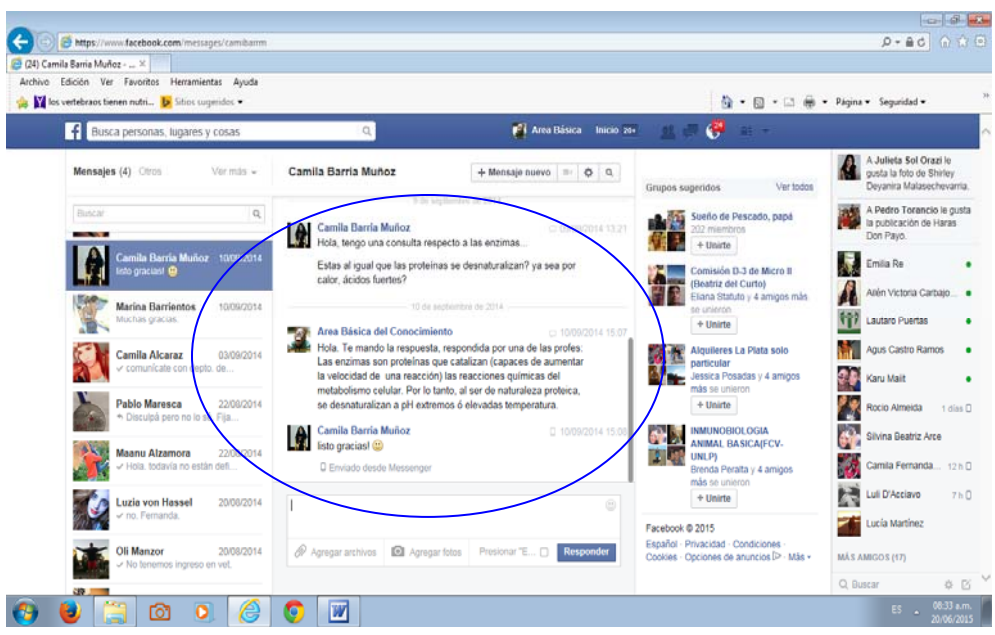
https://www.facebook.com/messages/camibarrm

(24) Camila Barria Muñoz - ...

Archivo Edición Ver Favoritos Herramientas Ayuda

los vertebraos tienen nutri... Sitios sugeridos

Página Seguridad

Busca personas, lugares y cosas

Area Básica Inicio 20+

24

Mensajes (4) Otros Ver más

Buscar

Camila Barria Muñoz 10/09/2014
listo gracias!

Marina Barrientos 10/09/2014
Muchas gracias.

Camila Alcaraz 03/09/2014
comunicate con depto. de...

Pablo Maresca 22/08/2014
Disculpá pero no lo sé. Fija...

Maanu Alzamora 22/08/2014
Hola, todavía no están defi...

Luzia von Hassel 20/08/2014
no. Fernanda.

Oli Manzor 20/08/2014
No tenemos ingreso en vet.

Camila Barria Muñoz

+ Mensaje nuevo

9 de septiembre de 2014

Camila Barria Muñoz 09/09/2014 13:21
Hola, tengo una consulta respecto a las enzimas...

Estas al igual que las proteinas se desnaturalizan? ya sea por calor, ácidos fuertes?

10 de septiembre de 2014

Area Básica del Conocimiento 10/09/2014 15:07
Hola. Te mando la respuesta, respondida por una de las profes. Las enzimas son proteínas que catalizan (capaces de aumentar la velocidad de una reacción) las reacciones químicas del metabolismo celular. Por lo tanto, al ser de naturaleza proteica, se desnaturalizan a pH extremos ó elevadas temperatura.

Camila Barria Muñoz 10/09/2014 15:08
listo gracias!

Enviado desde Messenger

Agregar archivos Agregar fotos Presionar "E... Responder

Grupos sugeridos Ver todos

Sueño de Pescado, papá
202 miembros
+ Unirte

Comisión D-3 de Micro II (Beatriz del Curto)
Eliana Statuto y 4 amigos más se unieron
+ Unirte

Alquileres La Plata solo particular
Jessica Posadas y 4 amigos más se unieron
+ Unirte

INMUNOBIOLOGIA ANIMAL BASICA(FCV-UNLP)
Brenda Peralta y 4 amigos más se unieron
+ Unirte

Facebook © 2015
Español · Privacidad · Condiciones · Cookies · Opciones de anuncios · Más

A Julieta Sol Orazi le gusta la foto de Shirley Deyanira Malasechevarria.

A Pedro Torancio le gusta la publicación de Haras Don Payo.

Emilia Re
Ailén Victoria Carbajo...
Lautaro Puertas
Agus Castro Ramos
Karu Mait
Rocio Almeida 1 días
Silvina Beatriz Arce
Camila Fernanda... 12 h
Luli D'Acciavo 7 h
Lucía Martínez

MÁS AMIGOS (17)

Buscar

ES 08:33 a.m. 20/06/2015